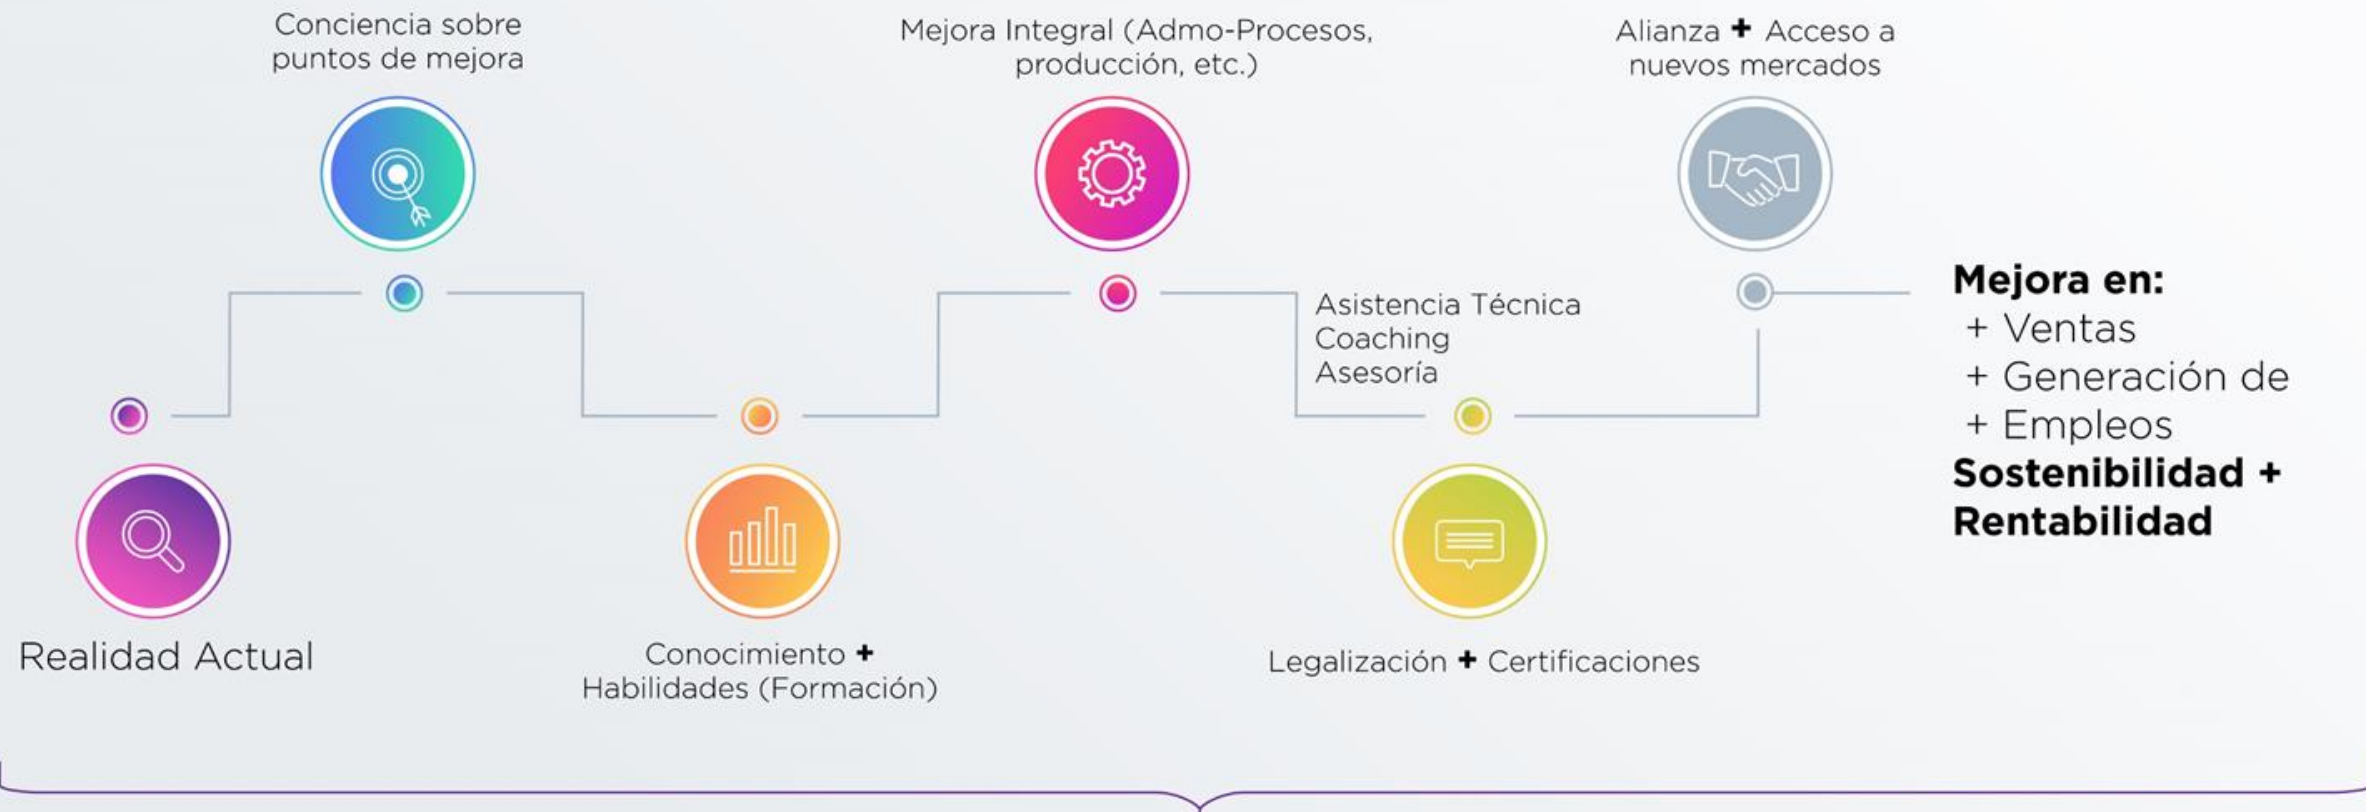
Conciencia sobre puntos de mejora

Mejora Integral (Admo-Procesos, producción, etc.)

Alianza + Acceso a nuevos mercados

Realidad Actual

Conocimiento + Habilidades (Formación)

Asistencia Técnica
Coaching
Asesoría

Legalización + Certificaciones

**Mejora en:**
+ Ventas
+ Generación de
+ Empleos
**Sostenibilidad + Rentabilidad**